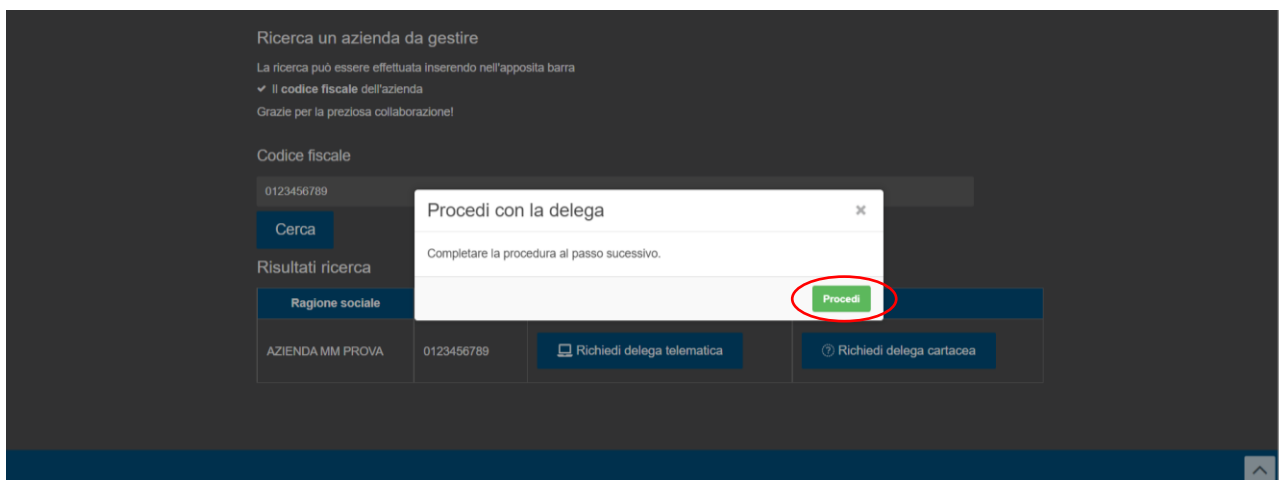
Ricerca un azienda da gestire

La ricerca può essere effettuata inserendo nell'apposita barra

✔ Il **codice fiscale** dell'azienda

Grazie per la preziosa collaborazione!

Codice fiscale

0123456789

Cerca

Risultati ricerca

| Ragione sociale | | | |
|---|---|---|---|
| AZIENDA MM PROVA | 0123456789 | Richiedi delega telematica | Richiedi delega cartacea |

Procedi con la delega

×

Completare la procedura al passo sucessivo.

Procedi